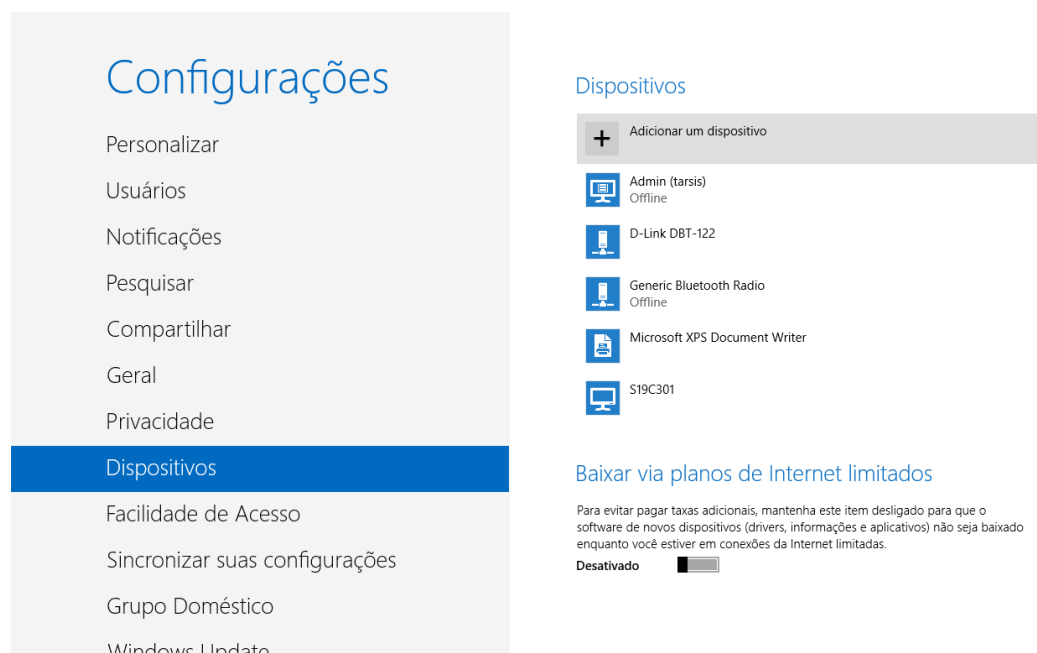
Configurações

Personalizar

Usuários

Notificações

Pesquisar

Compartilhar

Geral

Privacidade

Dispositivos

Facilidade de Acesso

Sincronizar suas configurações

Grupo Doméstico

Windows Update

Dispositivos

+ Adicionar um dispositivo

Admin (tarsis)
Offline

D-Link DBT-122

Generic Bluetooth Radio
Offline

Microsoft XPS Document Writer

S19C301

Baixar via planos de Internet limitados

Para evitar pagar taxas adicionais, mantenha este item desligado para que o software de novos dispositivos (drivers, informações e aplicativos) não seja baixado enquanto você estiver em conexões da Internet limitadas.

Desativado